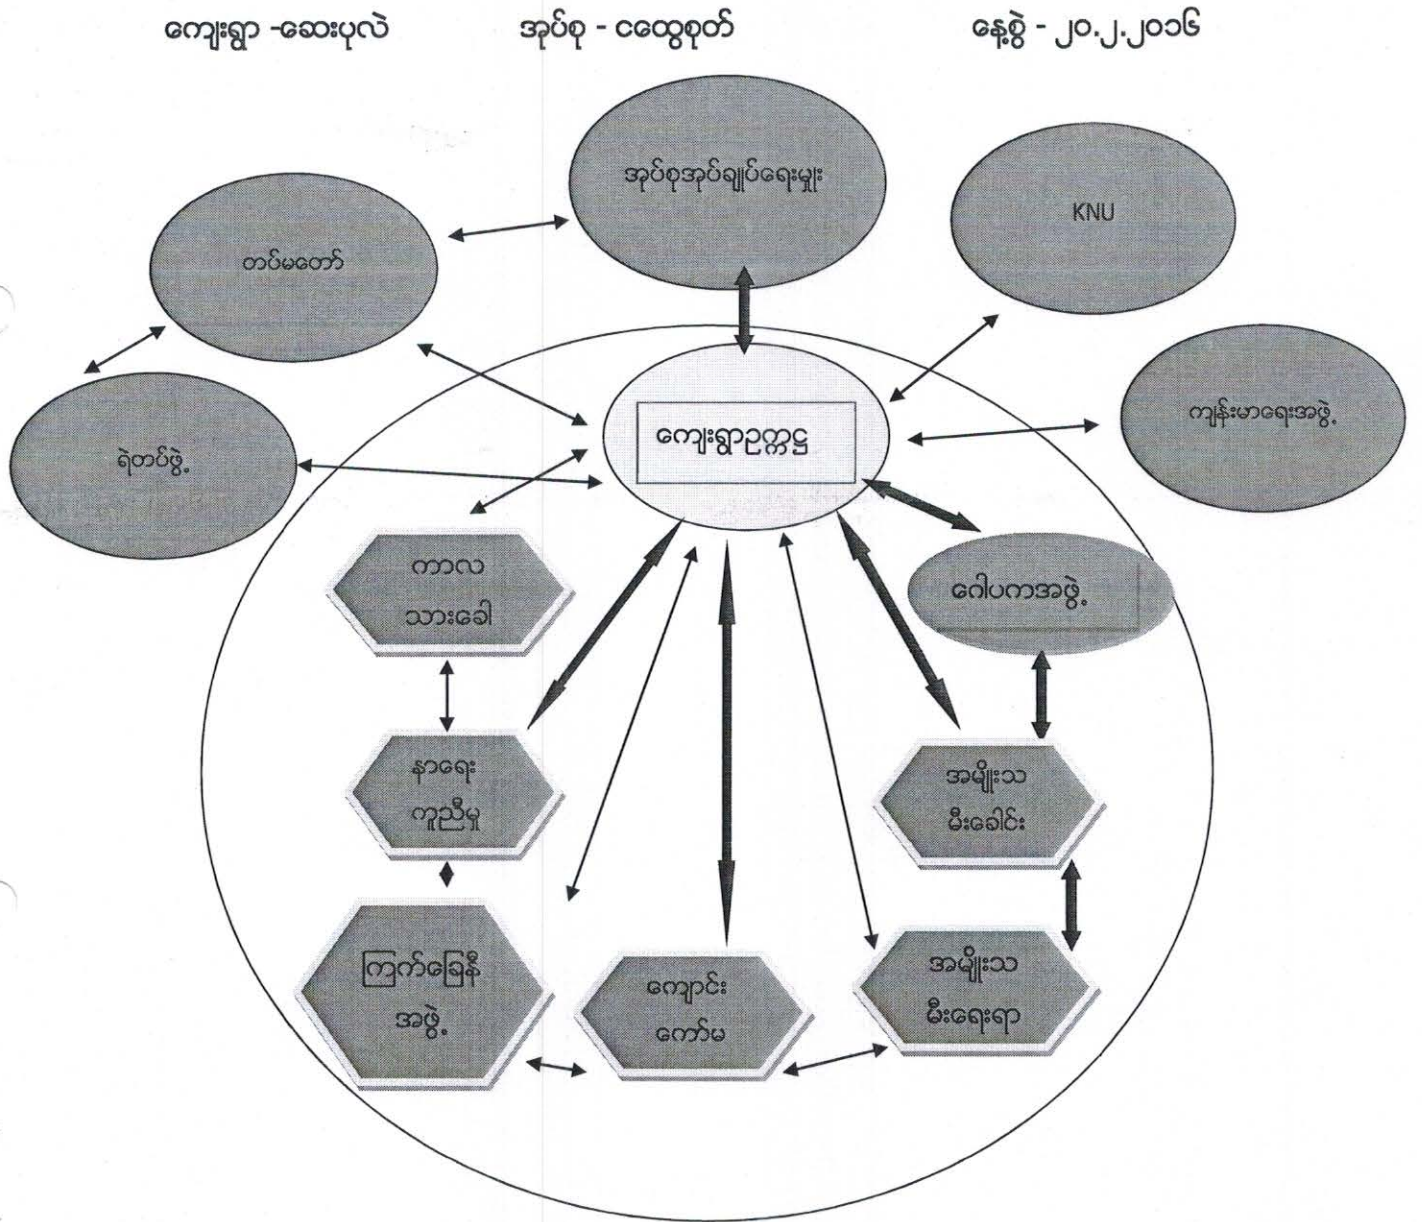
ကျေးရွာ -ဆေးပုလဲ     အုပ်စု - ငထွေစုတ်     နေ့စွဲ - ၂၀.၂.၂၀၁၆

အုပ်စုအုပ်ချုပ်ရေးမှူး

KNU

တပ်မတော်

ကျေးရွာဥက္ကဋ္ဌ

ကျန်းမာရေးအဖွဲ့

ရဲတပ်ဖွဲ့

ကာလ
သားခေါ်

ဂေါပကအဖွဲ့

နာရေး
ကူညီမှု

အမျိုးသ
မီးခေါင်း

ကြက်ခြေနီ
အဖွဲ့

ကျောင်း
ကော်မ

အမျိုးသ
မီးရေးရာ